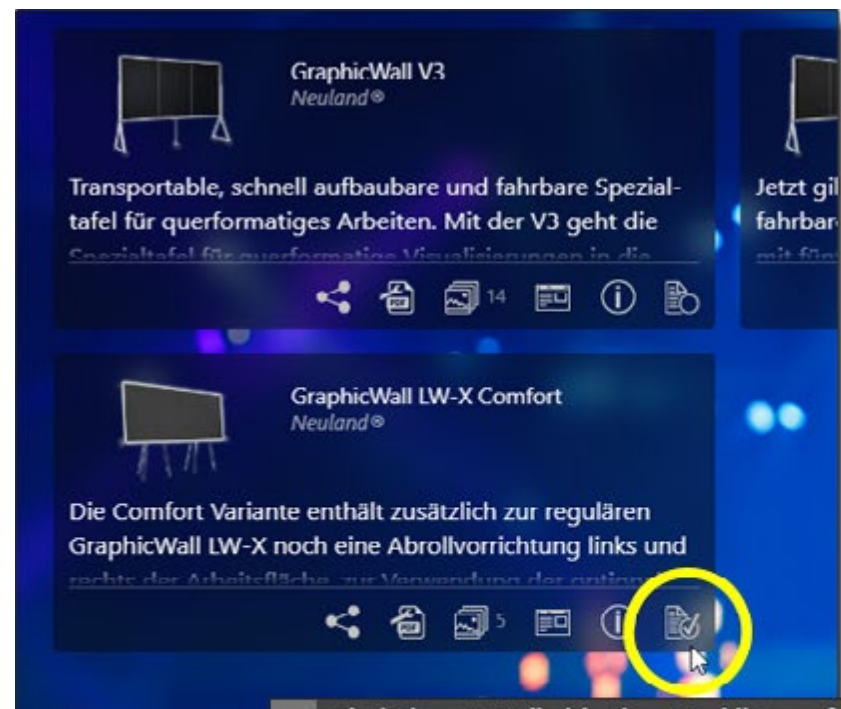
GraphicWall V3
Neuland®

Transportable, schnell aufbaubare und fahrbare Spezialtafel für querformatiges Arbeiten. Mit der V3 geht die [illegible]

PDF 14

Jetzt gil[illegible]
fahrbar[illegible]
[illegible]

GraphicWall LW-X Comfort
Neuland®

Die Comfort Variante enthält zusätzlich zur regulären GraphicWall LW-X noch eine Abrollvorrichtung links und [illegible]

PDF 5

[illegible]